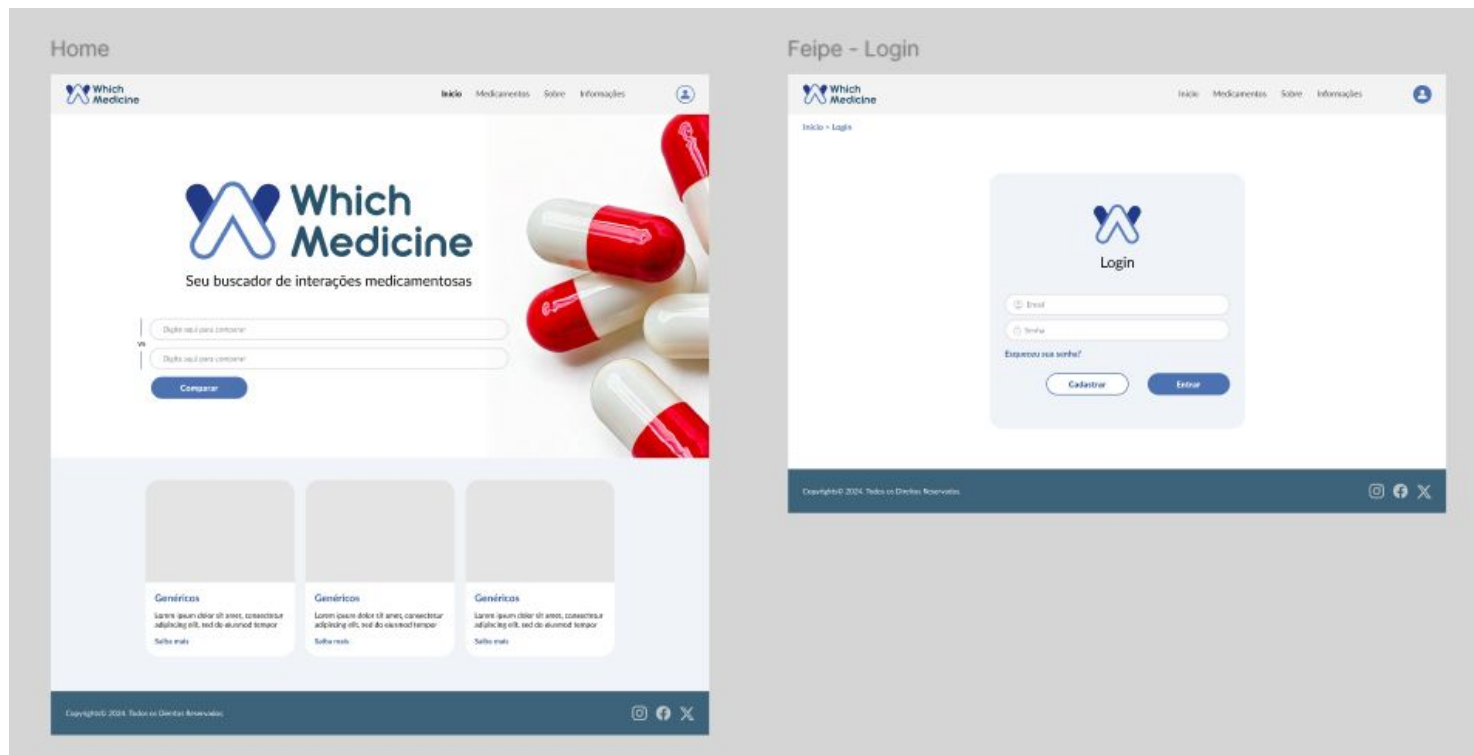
Home

Which Medicine

Início Medicamentos Sobre Informações

Which Medicine

Seu buscador de interações medicamentosas

Digite aqui para comparar

vs

Digite aqui para comparar

Comparar

Genéricos

Lorem ipsum dolor sit amet, consectetur adipiscing elit, sed do eiusmod tempor

Saiba mais

Genéricos

Lorem ipsum dolor sit amet, consectetur adipiscing elit, sed do eiusmod tempor

Saiba mais

Genéricos

Lorem ipsum dolor sit amet, consectetur adipiscing elit, sed do eiusmod tempor

Saiba mais

Copyright© 2024. Todos os Direitos Reservados

Feipe - Login

Which Medicine

Início Medicamentos Sobre Informações

Início > Login

Login

Email

Senha

Esqueceu sua senha?

Cadastrar

Entrar

Copyright© 2024. Todos os Direitos Reservados